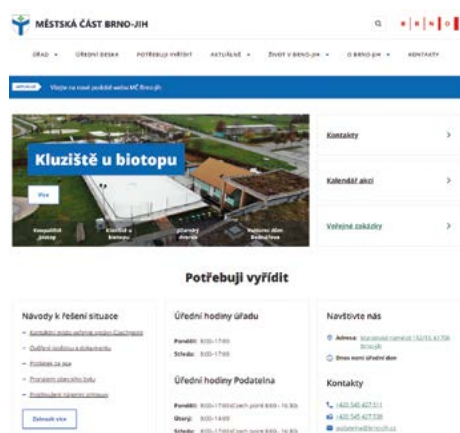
MĚSTSKÁ ČÁST BRNO-JIH

B R N O

ÚŘAD ▾ ÚŘEDNÍ DESKA POTŘEBUJI VYŘÍDIT AKTUÁLNĚ ▾ ŽIVOT V BRNO-JIH ▾ O BRNO-JIH ▾ KONTAKTY

AKTUALITY Vítejte na nové podobě webu MČ Brno-jih

Kluziště u biotopu

Více

Kontakty >

Kalendář akcí >

Veřejné zakázky >

Potřebuji vyřídit

Návody k řešení situace

Zobrazit více

Úřední hodiny úřadu

Pondělí: 8:00–17:00
Středa: 8:00–17:00

Úřední hodiny Podatelna

Pondělí: 8:00–17:00
Úterý: 8:00–14:00
Středa: 8:00–17:00

Navštivte nás

Adresa:

Kontakty

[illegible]